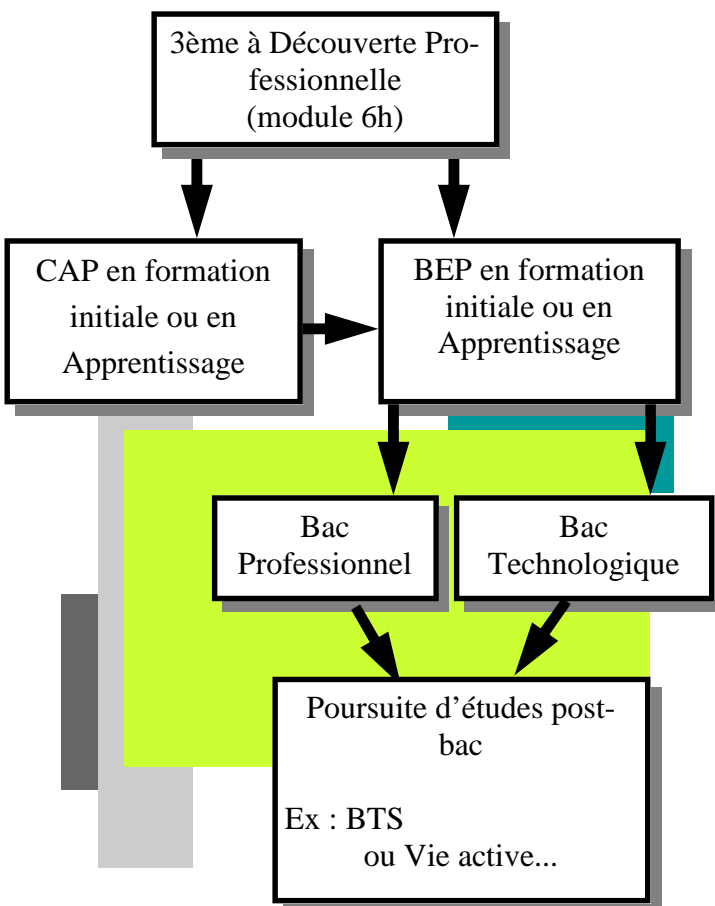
3ème à Découverte Professionnelle (module 6h)

CAP en formation initiale ou en Apprentissage

BEP en formation initiale ou en Apprentissage

Bac Professionnel

Bac Technologique

Poursuite d'études post-bac

Ex : BTS
ou Vie active...